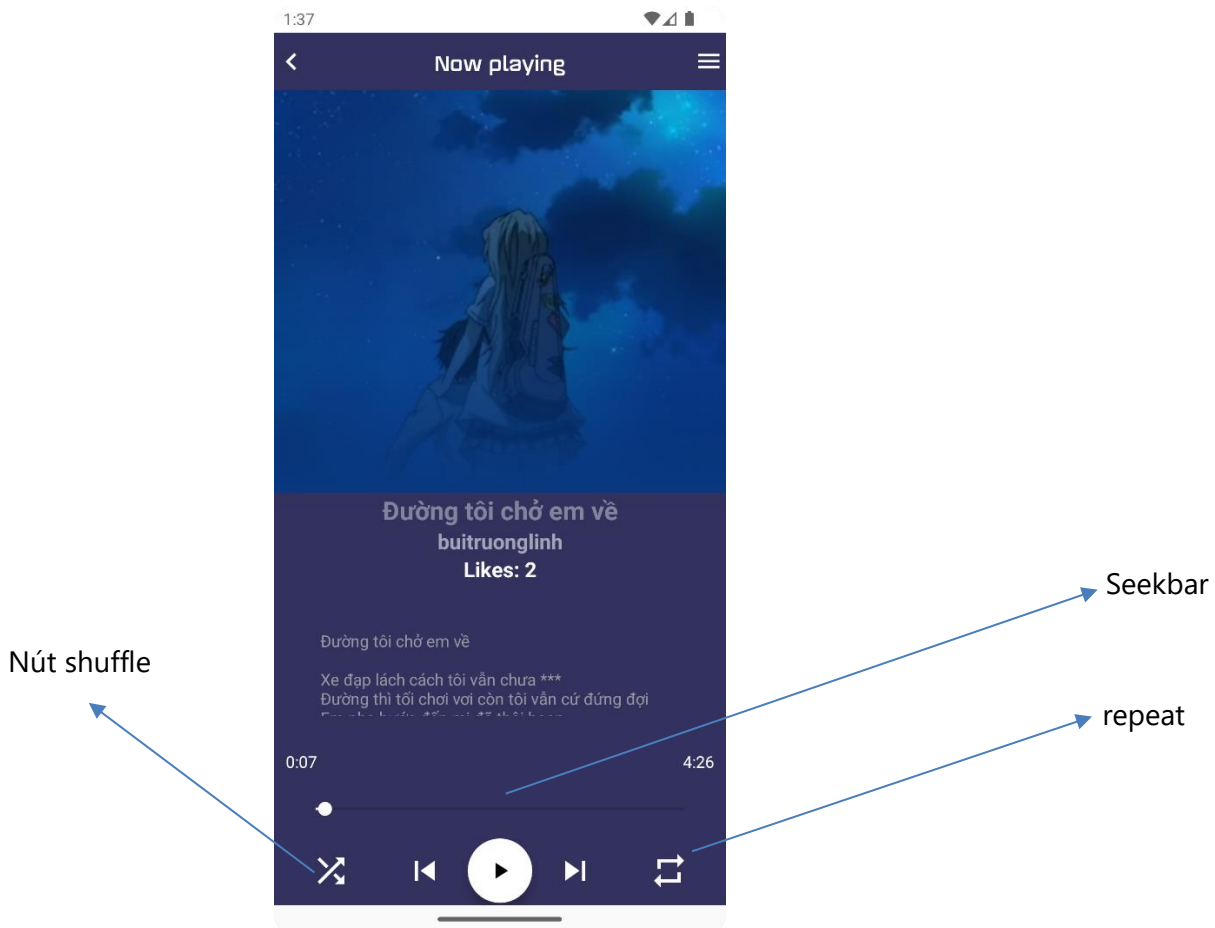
1:37

Now playing

Đường tôi chở em về
buitruonglinh
Likes: 2

Seekbar

Nút shuffle

Đường tôi chở em về

Xe đạp lách cách tôi vẫn chưa ***
Đường thì tối chơi vơi còn tôi vẫn cứ đứng đợi
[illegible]

repeat

0:07

4:26